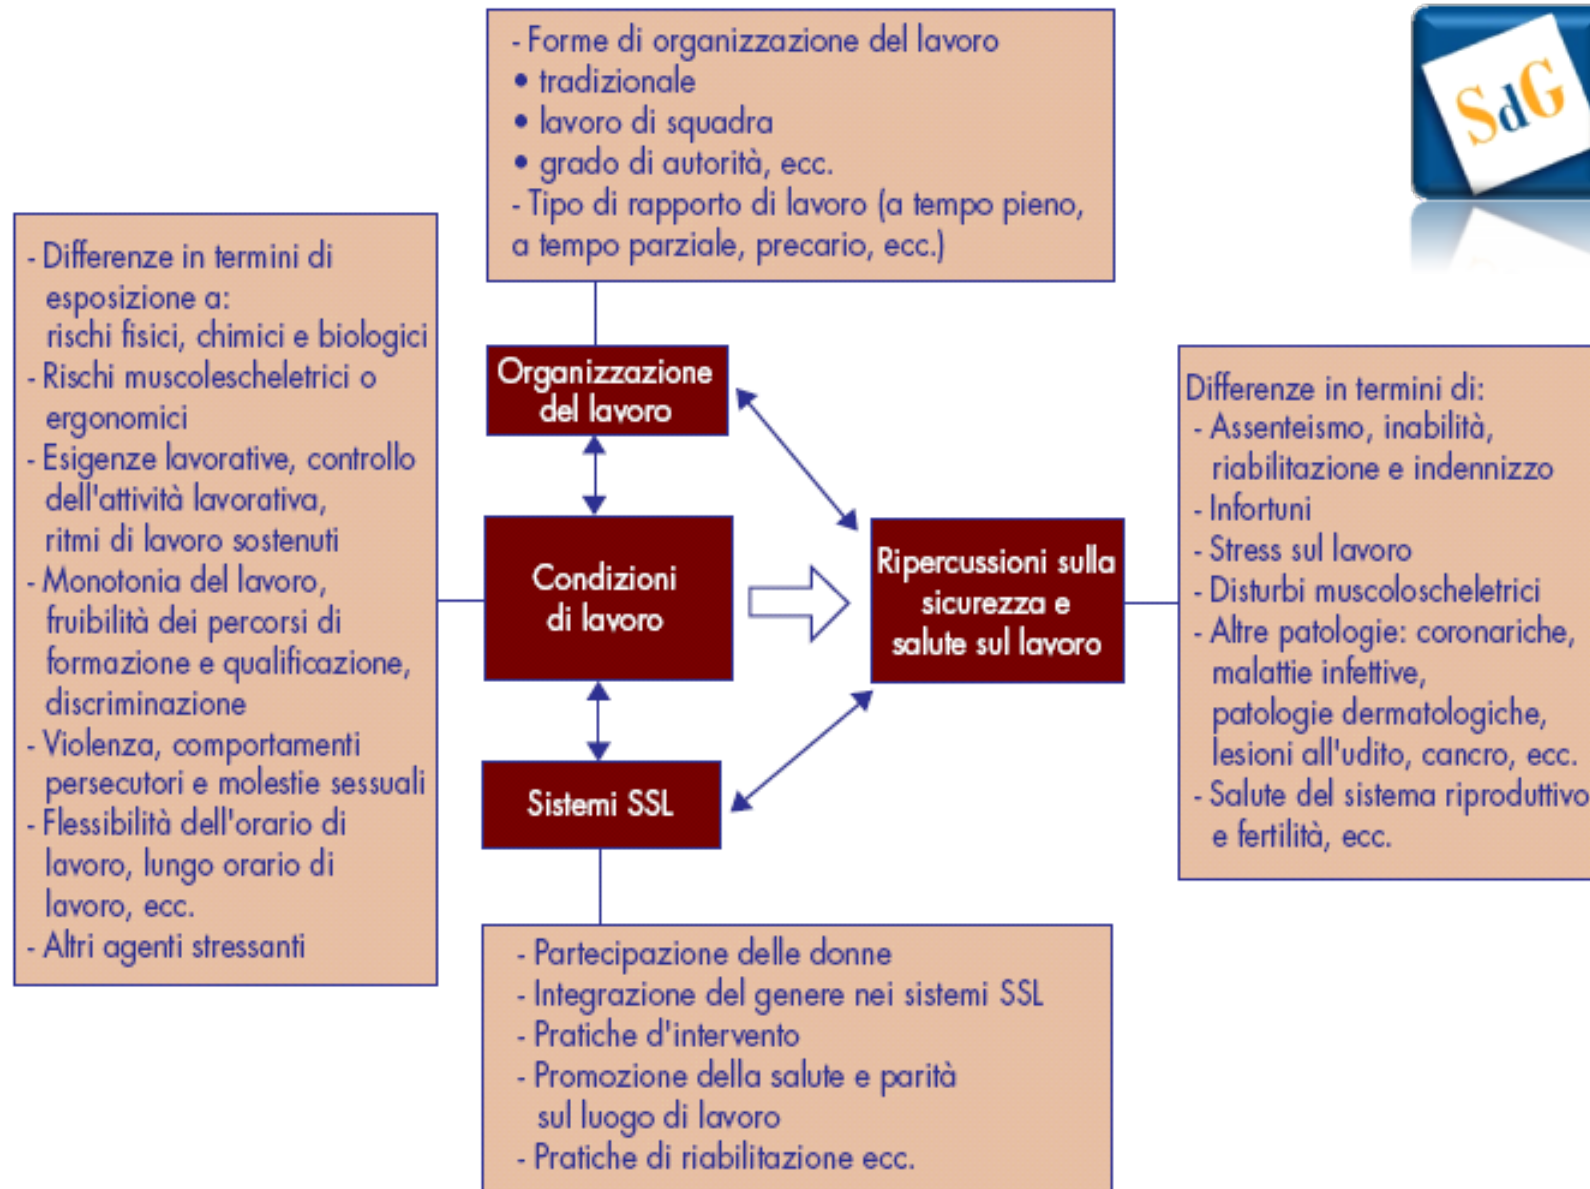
- Forme di organizzazione del lavoro
• tradizionale
• lavoro di squadra
• grado di autorità, ecc.
- Tipo di rapporto di lavoro (a tempo pieno, a tempo parziale, precario, ecc.)

SdG

- Differenze in termini di esposizione a: rischi fisici, chimici e biologici
- Rischi muscoloscheletrici o ergonomici
- Esigenze lavorative, controllo dell'attività lavorativa, ritmi di lavoro sostenuti
- Monotonia del lavoro, fruibilità dei percorsi di formazione e qualificazione, discriminazione
- Violenza, comportamenti persecutori e molestie sessuali
- Flessibilità dell'orario di lavoro, lungo orario di lavoro, ecc.
- Altri agenti stressanti

Organizzazione del lavoro

Condizioni di lavoro

Sistemi SSL

Ripercussioni sulla sicurezza e salute sul lavoro

Differenze in termini di:
- Assenteismo, inabilità, riabilitazione e indennizzo
- Infortuni
- Stress sul lavoro
- Disturbi muscoloscheletrici
- Altre patologie: coronariche, malattie infettive, patologie dermatologiche, lesioni all'udito, cancro, ecc.
- Salute del sistema riproduttivo e fertilità, ecc.

- Partecipazione delle donne
- Integrazione del genere nei sistemi SSL
- Pratiche d'intervento
- Promozione della salute e parità sul luogo di lavoro
- Pratiche di riabilitazione ecc.